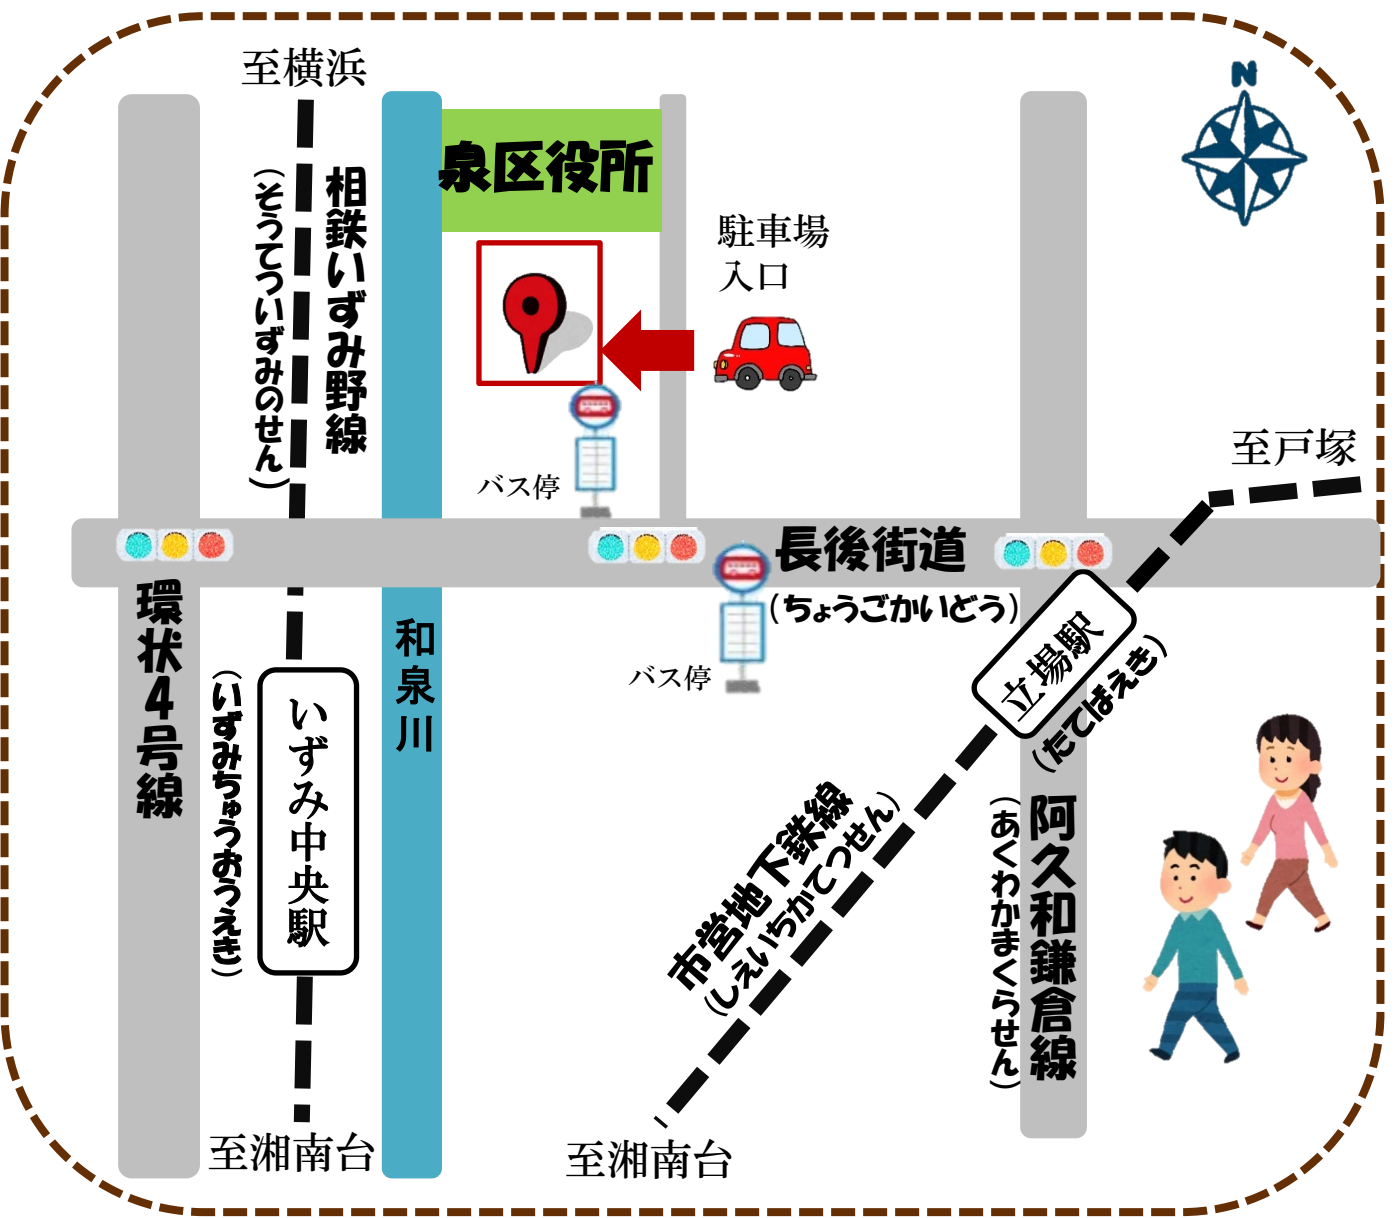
至横浜

相鉄いずみ野線
（そうてついずみのせん）

泉区役所

駐車場
入口

N

至戸塚

バス停

長後街道
（ちょうごかいどう）

バス停

環状4号線

（いずみちゅうおうえき）
いずみ中央駅

和泉川

立場駅
（たてばえき）

市営地下鉄線
（しえいちかてつせん）

阿久和鎌倉線
（あくわかまくらせん）

至湘南台

至湘南台